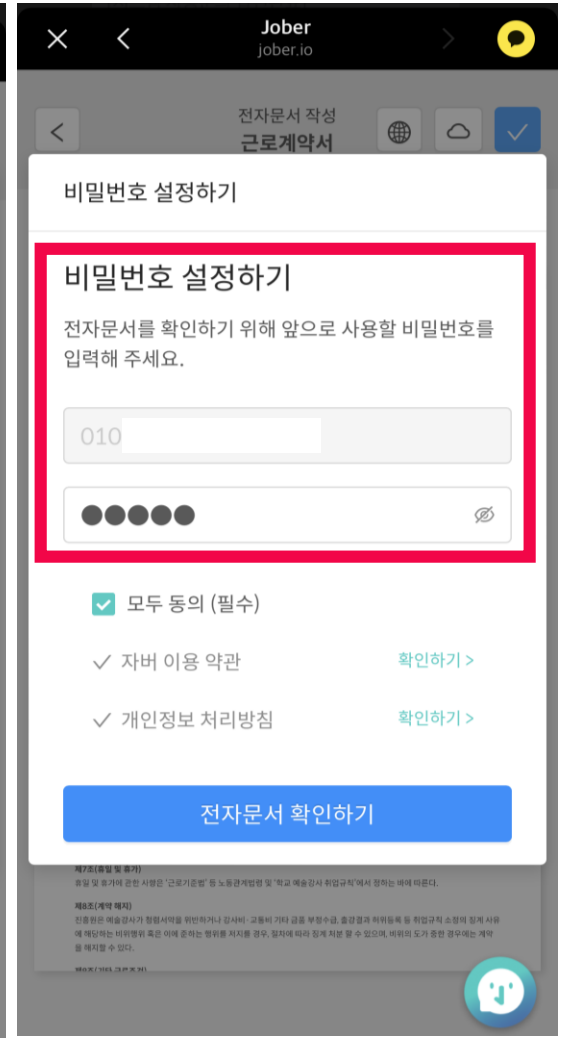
Jober
jober.io

전자문서 작성
근로계약서

비밀번호 설정하기

비밀번호 설정하기

전자문서를 확인하기 위해 앞으로 사용할 비밀번호를 입력해 주세요.

010

●●●●●

모두 동의 (필수)

자버 이용 약관 확인하기 >

개인정보 처리방침 확인하기 >

전자문서 확인하기

제7조(휴일 및 휴가)
휴일 및 휴가에 관한 사항은 「근로기준법」 등 노동관계법령 및 「학교 예술강사 취업규칙」에서 정하는 바에 따른다.

제8조(계약 해지)
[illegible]